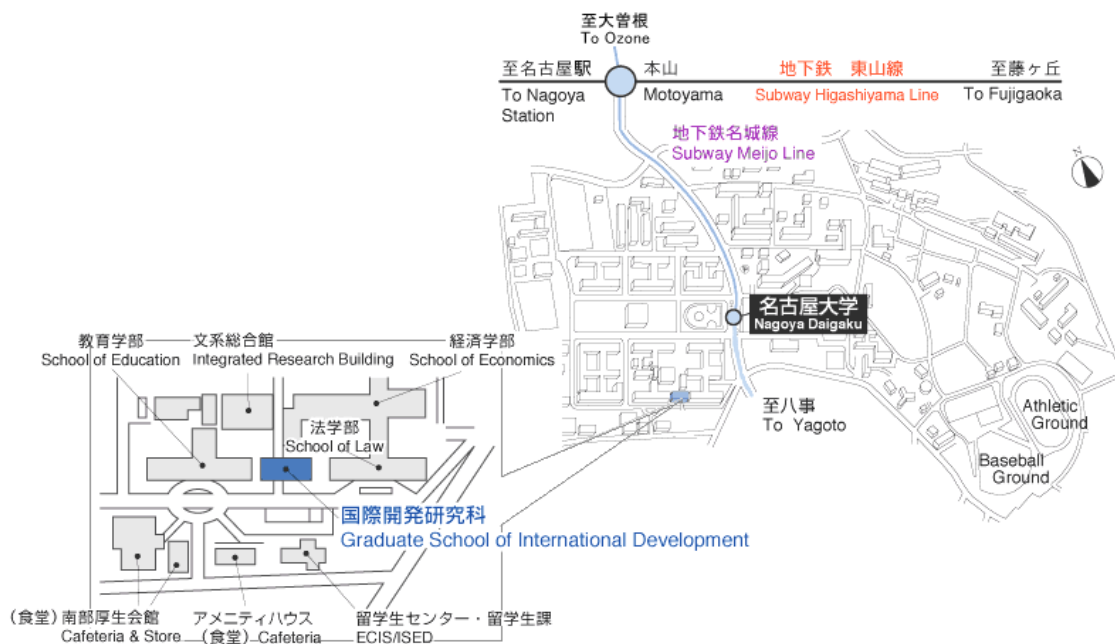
至大曽根
To Ozone

至名古屋駅
To Nagoya Station

本山
Motoyama

地下鉄 東山線
Subway Higashiyama Line

至藤ヶ丘
To Fujigaoka

地下鉄名城線
Subway Meijo Line

N

名古屋大学
Nagoya Daigaku

至八事
To Yagoto

Athletic Ground

Baseball Ground

教育学部
School of Education

文系総合館
Integrated Research Building

経済学部
School of Economics

法学部
School of Law

国際開発研究科
Graduate School of International Development

(食堂)南部厚生会館
Cafeteria & Store

アメニティハウス
(食堂) Cafeteria

留学生センター・留学生課
ECIS/ISED